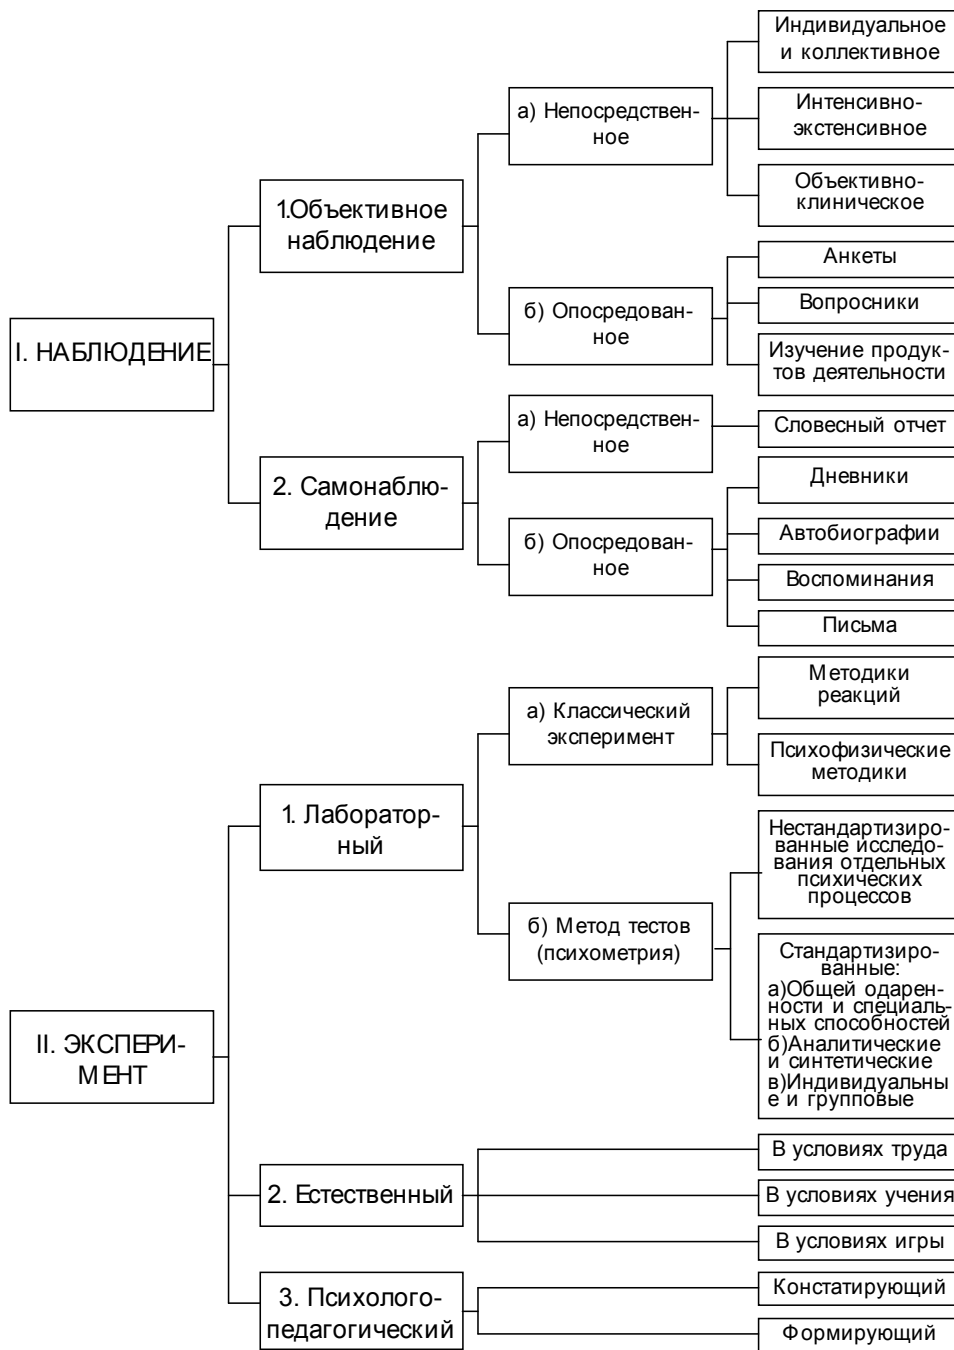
I. НАБЛЮДЕНИЕ

1.Объективное наблюдение

а) Непосредственное

Индивидуальное и коллективное

Интенсивно-экстенсивное

Объективно-клиническое

б) Опосредованное

Анкеты

Вопросники

Изучение продуктов деятельности

2. Самонаблюдение

а) Непосредственное

Словесный отчет

б) Опосредованное

Дневники

Автобиографии

Воспоминания

Письма

II. ЭКСПЕРИМЕНТ

1. Лабораторный

а) Классический эксперимент

Методики реакций

Психофизические методики

б) Метод тестов (психометрия)

Нестандартизированные исследования отдельных психических процессов

Стандартизированные:
а)Общей одаренности и специальных способностей
б)Аналитические и синтетические
в)Индивидуальные и групповые

2. Естественный

В условиях труда

В условиях учения

В условиях игры

3. Психолого-педагогический

Констатирующий

Формирующий